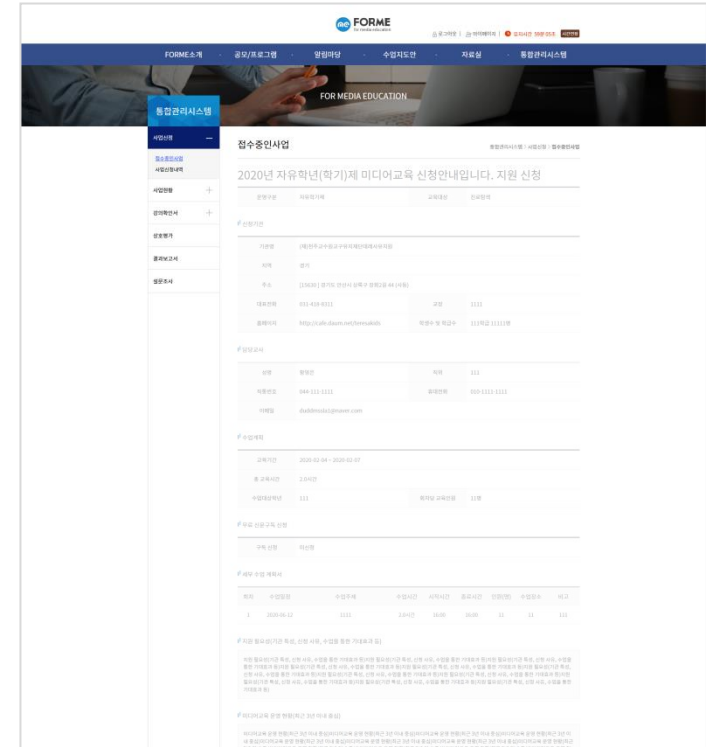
FORME
for media education

로그아웃 | 마이페이지 | 로그아웃 시간 59분 01초 시간연장

FORME소개 공모/프로그램 알림마당 수업지도안 자료실 통합관리시스템

FOR MEDIA EDUCATION

통합관리시스템

사업신청
접수중인사업
사업신청내역
사업현황
강의확인서
만족평가
결과보고서
설문조사

접수중인사업

통합관리시스템 > 사업신청 > 접수중인사업

2020년 자유학년(학기)제 미디어교육 신청안내입니다. 지원 신청

| 운영구분 | 자유학기제 | 교육대상 | 전국학생 |
|---|---|---|---|

신청기관

| 기관명 | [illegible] | | |
|---|---|---|---|
| 지역 | 경기 | | |
| 주소 | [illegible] | | |
| 대표전화 | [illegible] | 교장 | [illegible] |
| 홈페이지 | http://cafe.daum.net/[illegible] | 학생수 및 학급수 | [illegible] |

담당교사

| 성명 | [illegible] | 직위 | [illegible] |
|---|---|---|---|
| 직통번호 | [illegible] | 휴대전화 | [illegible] |
| 이메일 | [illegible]@naver.com | | |

수업계획

| 교육기간 | 2020-02-04 ~ 2020-02-07 | | |
|---|---|---|---|
| 총 교육시간 | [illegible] | | |
| 수업대상학년 | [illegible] | 회차당 교육인원 | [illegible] |

무료 신문구독 신청

| 구독 신청 | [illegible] |
|---|---|

세부 수업 계획서

| 회차 | 수업일자 | 수업주제 | 수업시간 | 시작시간 | 종료시간 | 인원(명) | 수업장소 | 비고 |
|---|---|---|---|---|---|---|---|---|
| 1 | 2020-02-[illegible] | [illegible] | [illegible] | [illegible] | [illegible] | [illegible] | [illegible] | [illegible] |

지원 필요성(기관 특성, 신청 사유, 수업을 통한 기대효과 등)

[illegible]

미디어교육 운영 현황(최근 3년 이내 중심)

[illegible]